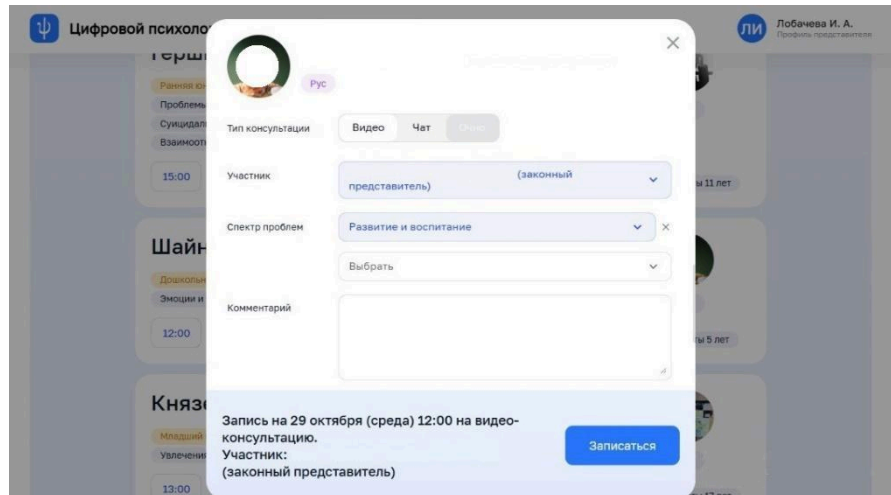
Цифровой психоло

ЛИ Лобачева И. А.
Профиль представителя

Герш
Ранняя ю
Проблемы
Суицида
Взаимоот
15:00
ы 11 лет

Шайн
Дошколь
Эмоции и
12:00
ы 5 лет

Князе
Младший
Увлечени
13:00

Рус

×

Тип консультации
Видео
Чат
Очно

Участник
(законный представитель)

Спектр проблем
Развитие и воспитание
×

Выбрать

Комментарий

Запись на 29 октября (среда) 12:00 на видео-консультацию.
Участник:
(законный представитель)

Записаться